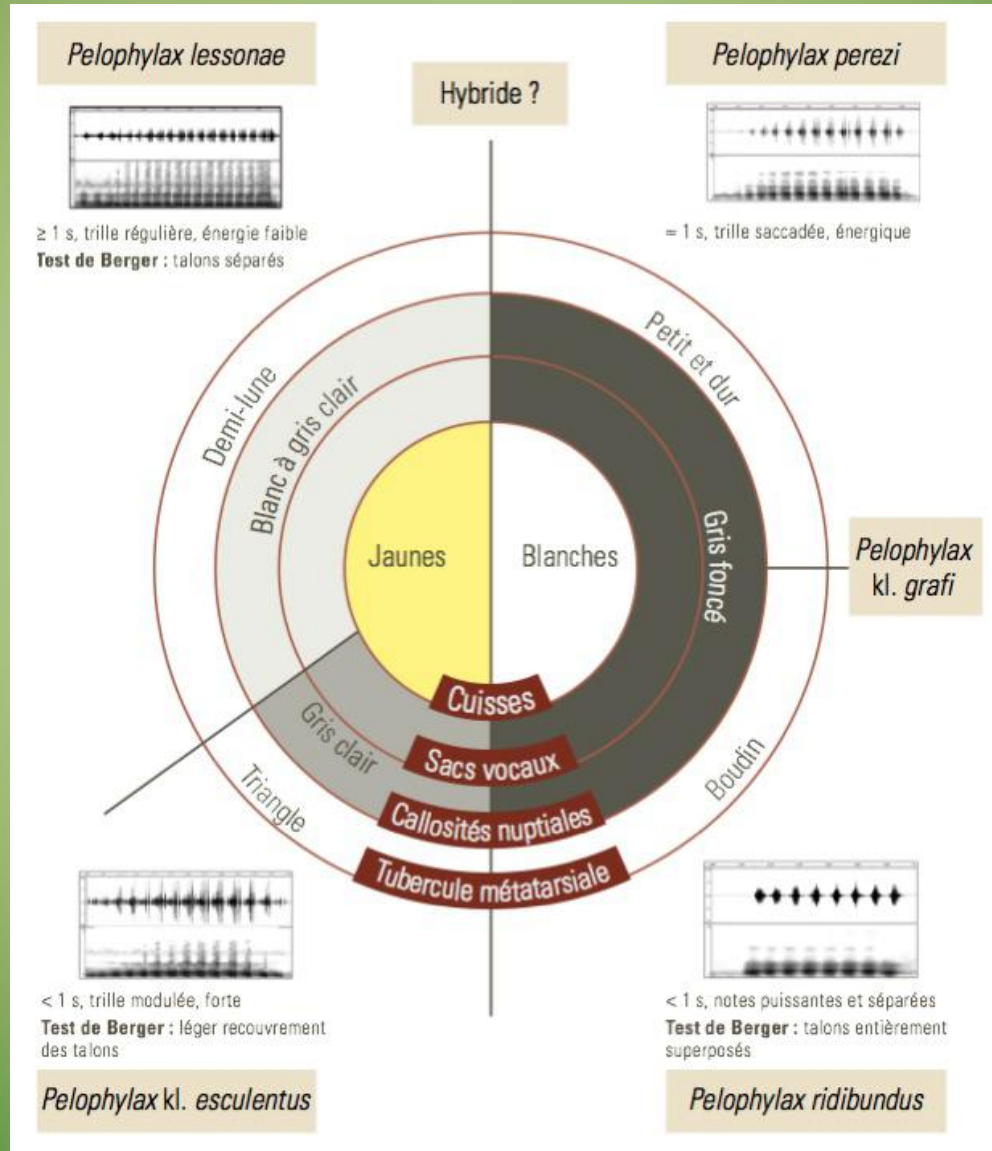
Pelophylax lessonae

≥ 1 s, trille régulière, énergie faible
**Test de Berger :** talons séparés

Hybride ?

Pelophylax perezi

= 1 s, trille saccadée, énergique

Demi-lune

Blanc à gris clair

Petit et dur

Jaunes

Blanches

Gris foncé

Pelophylax kl. grafi

Gris clair

Cuisses

Sacs vocaux

Callosités nuptiales

Tubercule métatarsiale

Triangle

Boudin

< 1 s, trille modulée, forte
**Test de Berger :** léger recouvrement des talons

Pelophylax kl. esculentus

< 1 s, notes puissantes et séparées
**Test de Berger :** talons entièrement superposés

Pelophylax ridibundus